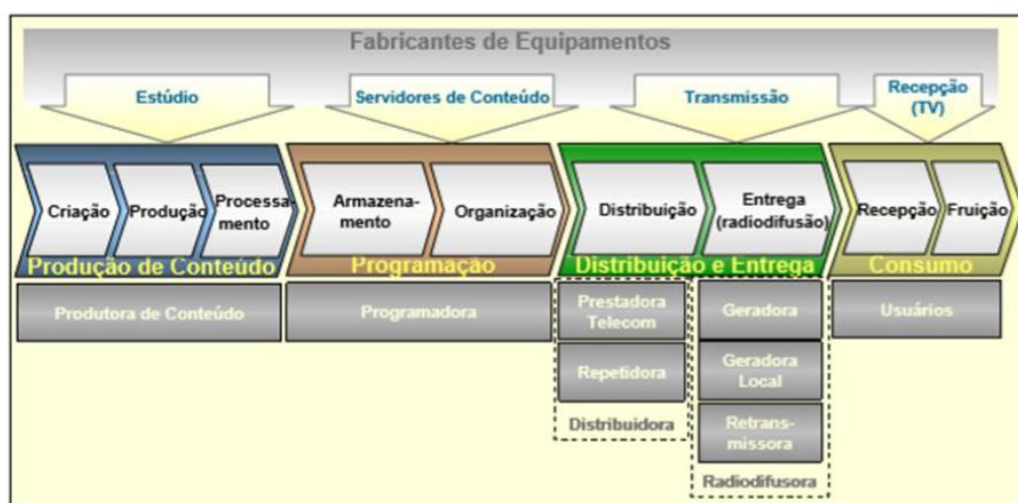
Fabricantes de Equipamentos

Estúdio

Servidores de Conteúdo

Transmissão

Recepção (TV)

Criação

Produção

Processamento

Armazenamento

Organização

Distribuição

Entrega (radiodifusão)

Recepção

Fruição

Produção de Conteúdo

Programação

Distribuição e Entrega

Consumo

Produtora de Conteúdo

Programadora

Prestadora Telecom

Repetidora

Distribuidora

Geradora

Geradora Local

Retransmissora

Radiodifusora

Usuários